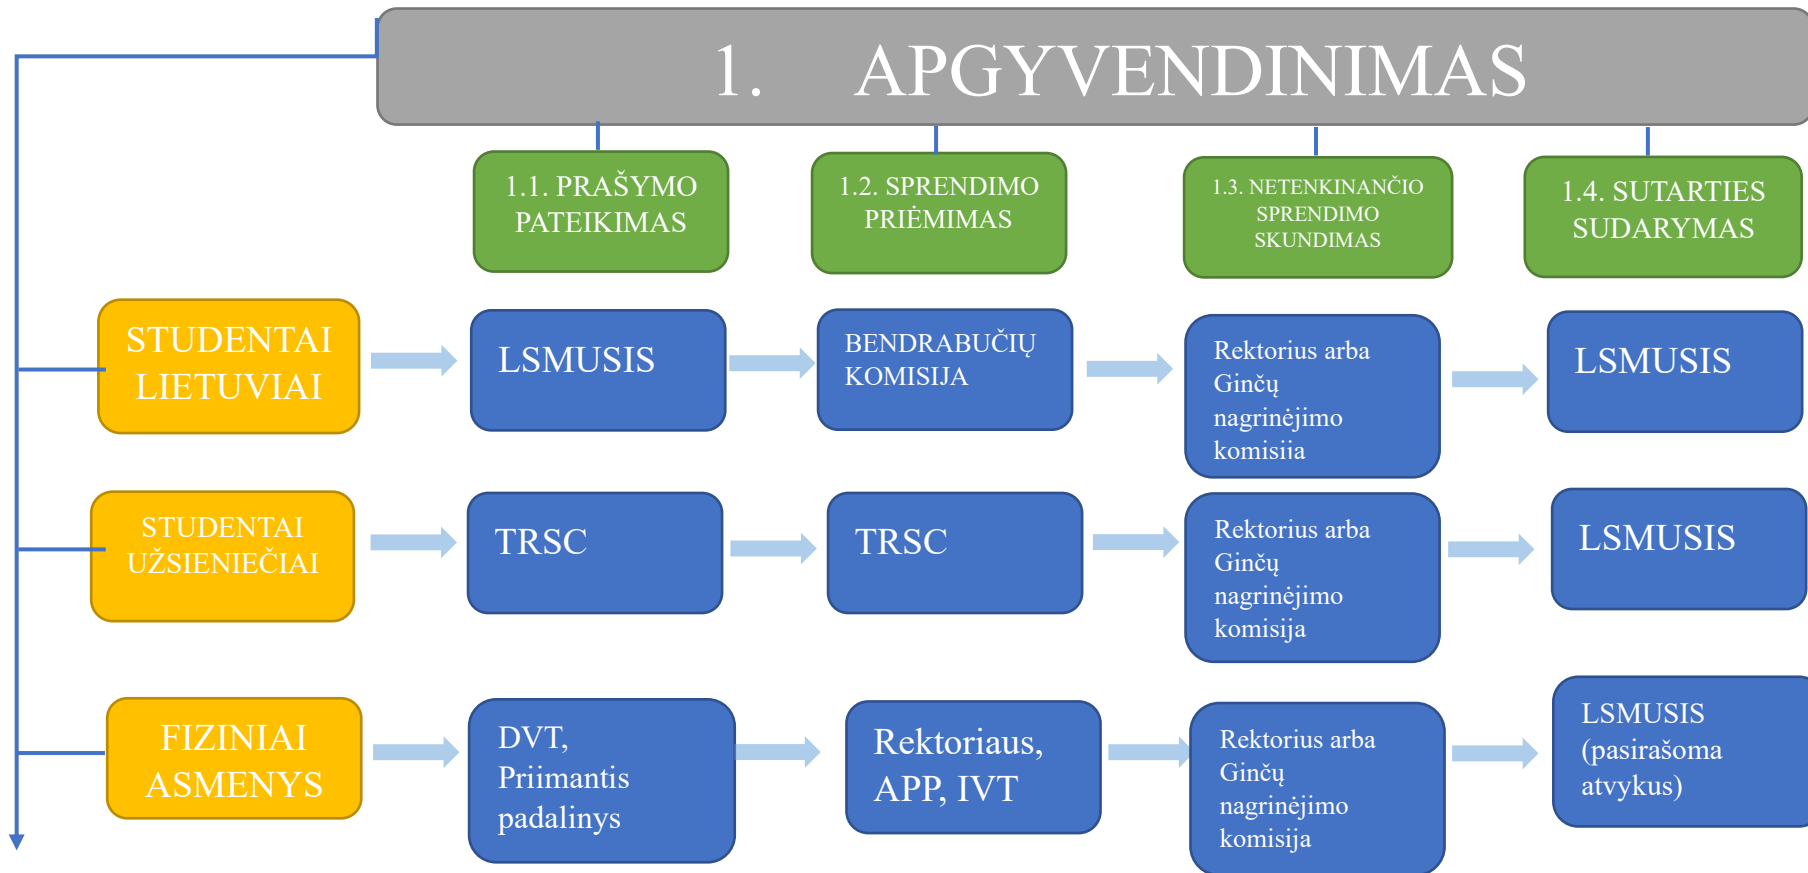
1. APGYVENDINIMAS

1.1. PRAŠYMO PATEIKIMAS

1.2. SPRENDIMO PRIĖMIMAS

1.3. NETENKINANČIO SPRENDIMO SKUNDIMAS

1.4. SUTARTIES SUDARYMAS

STUDENTAI LIETUVIAI

LSMUSIS

BENDRABUČIŲ KOMISIJA

Rektorius arba Ginčų nagrinėjimo komisiia

LSMUSIS

STUDENTAI UŽSIENIEČIAI

TRSC

TRSC

Rektorius arba Ginčų nagrinėjimo komisija

LSMUSIS

FIZINIAI ASMENYS

DVT, Priimantis padalinys

Rektoriaus, APP, IVT

Rektorius arba Ginčų nagrinėjimo komisija

LSMUSIS (pasirašoma atvykus)